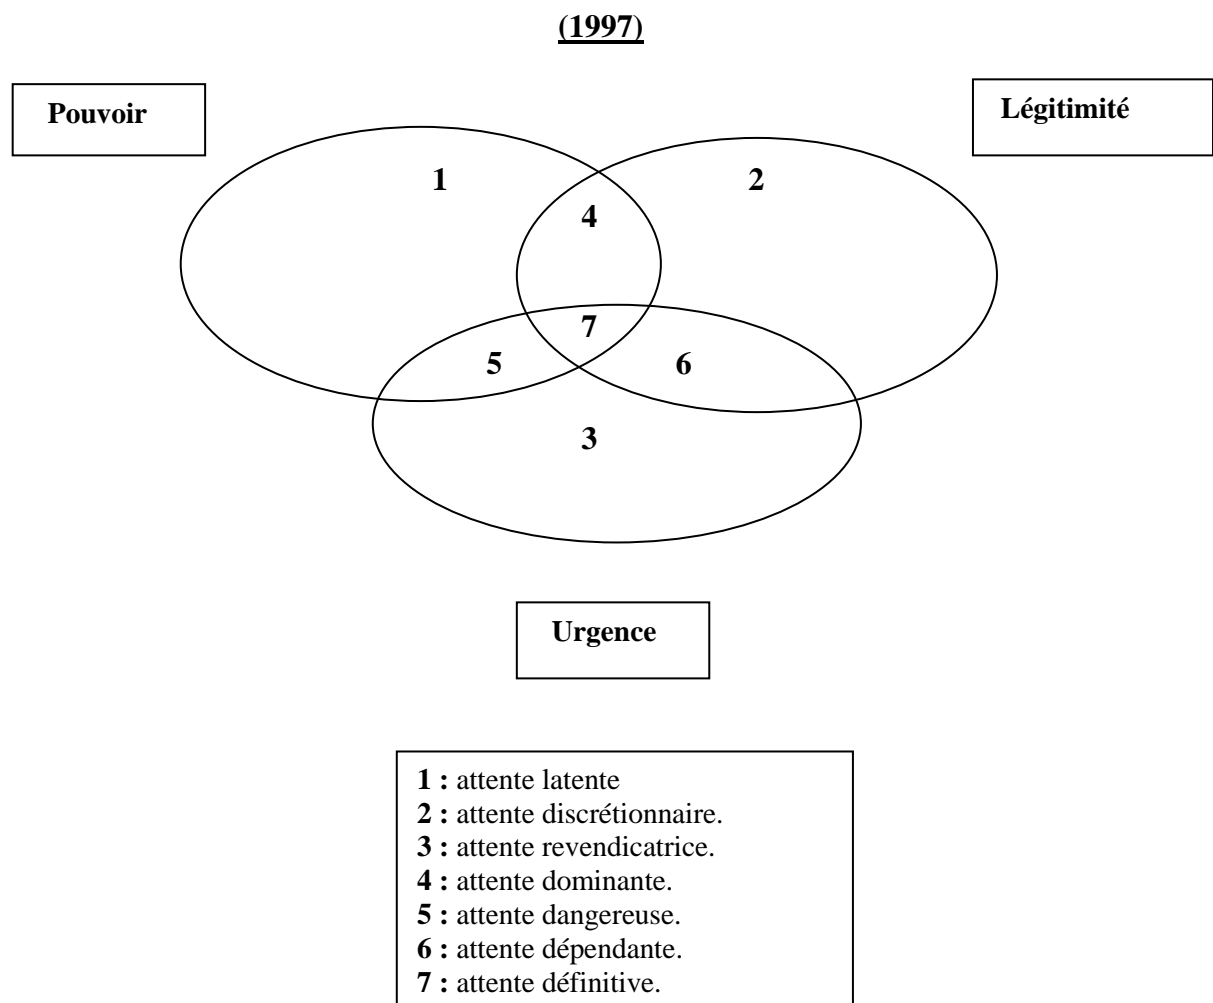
(1997)

Pouvoir

Légitimité

1

2

4

7

5

6

3

Urgence

**1 :** attente latente
**2 :** attente discrétionnaire.
**3 :** attente revendicatrice.
**4 :** attente dominante.
**5 :** attente dangereuse.
**6 :** attente dépendante.
**7 :** attente définitive.